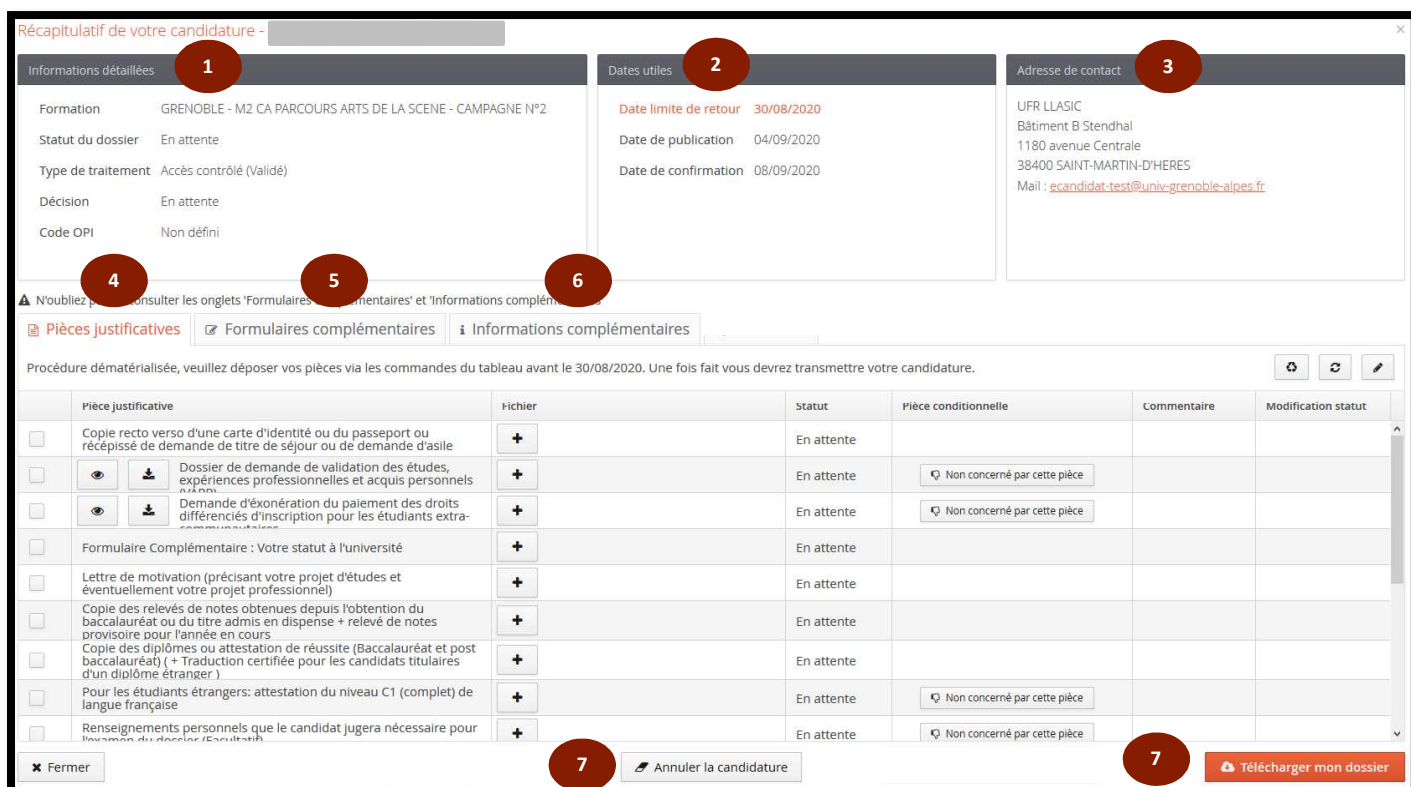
Récapitulatif de votre candidature - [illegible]

×

Informations détaillées 1

| | |
|---|---|
| Formation | GRENOBLE - M2 CA PARCOURS ARTS DE LA SCENE - CAMPAGNE N°2 |
| Statut du dossier | En attente |
| Type de traitement | Accès contrôlé (Validé) |
| Décision | En attente |
| Code OPI | Non défini |

Dates utiles 2

| | |
|---|---|
| Date limite de retour | 30/08/2020 |
| Date de publication | 04/09/2020 |
| Date de confirmation | 08/09/2020 |

Adresse de contact 3

UFR LLASIC
Bâtiment B Stendhal
1180 avenue Centrale
38400 SAINT-MARTIN-D'HERES
Mail : ecandidat-test@univ-grenoble-alpes.fr

4 5 6

N'oubliez p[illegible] consulter les onglets 'Formulaires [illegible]mplémentaires' et 'Informations complém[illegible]

Pièces justificatives | Formulaires complémentaires | Informations complémentaires

Procédure dématérialisée, veuillez déposer vos pièces via les commandes du tableau avant le 30/08/2020. Une fois fait vous devrez transmettre votre candidature.

| | Pièce justificative | Fichier | Statut | Pièce conditionnelle | Commentaire | Modification statut |
|---|---|---|---|---|---|---|
| | Copie recto verso d'une carte d'identité ou du passeport ou récépissé de demande de titre de séjour ou de demande d'asile | + | En attente | | | |
| | Dossier de demande de validation des études, expériences professionnelles et acquis personnels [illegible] | + | En attente | Non concerné par cette pièce | | |
| | Demande d'éxonération du paiement des droits différenciés d'inscription pour les étudiants extra-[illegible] | + | En attente | Non concerné par cette pièce | | |
| | Formulaire Complémentaire : Votre statut à l'université | + | En attente | | | |
| | Lettre de motivation (précisant votre projet d'études et éventuellement votre projet professionnel) | + | En attente | | | |
| | Copie des relevés de notes obtenues depuis l'obtention du baccalauréat ou du titre admis en dispense + relevé de notes provisoire pour l'année en cours | + | En attente | | | |
| | Copie des diplômes ou attestation de réussite (Baccalauréat et post baccalauréat) ( + Traduction certifiée pour les candidats titulaires d'un diplôme étranger ) | + | En attente | | | |
| | Pour les étudiants étrangers: attestation du niveau C1 (complet) de langue française | + | En attente | Non concerné par cette pièce | | |
| | Renseignements personnels que le candidat jugera nécessaire pour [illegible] | + | En attente | Non concerné par cette pièce | | |

Fermer

7 Annuler la candidature

7 Télécharger mon dossier